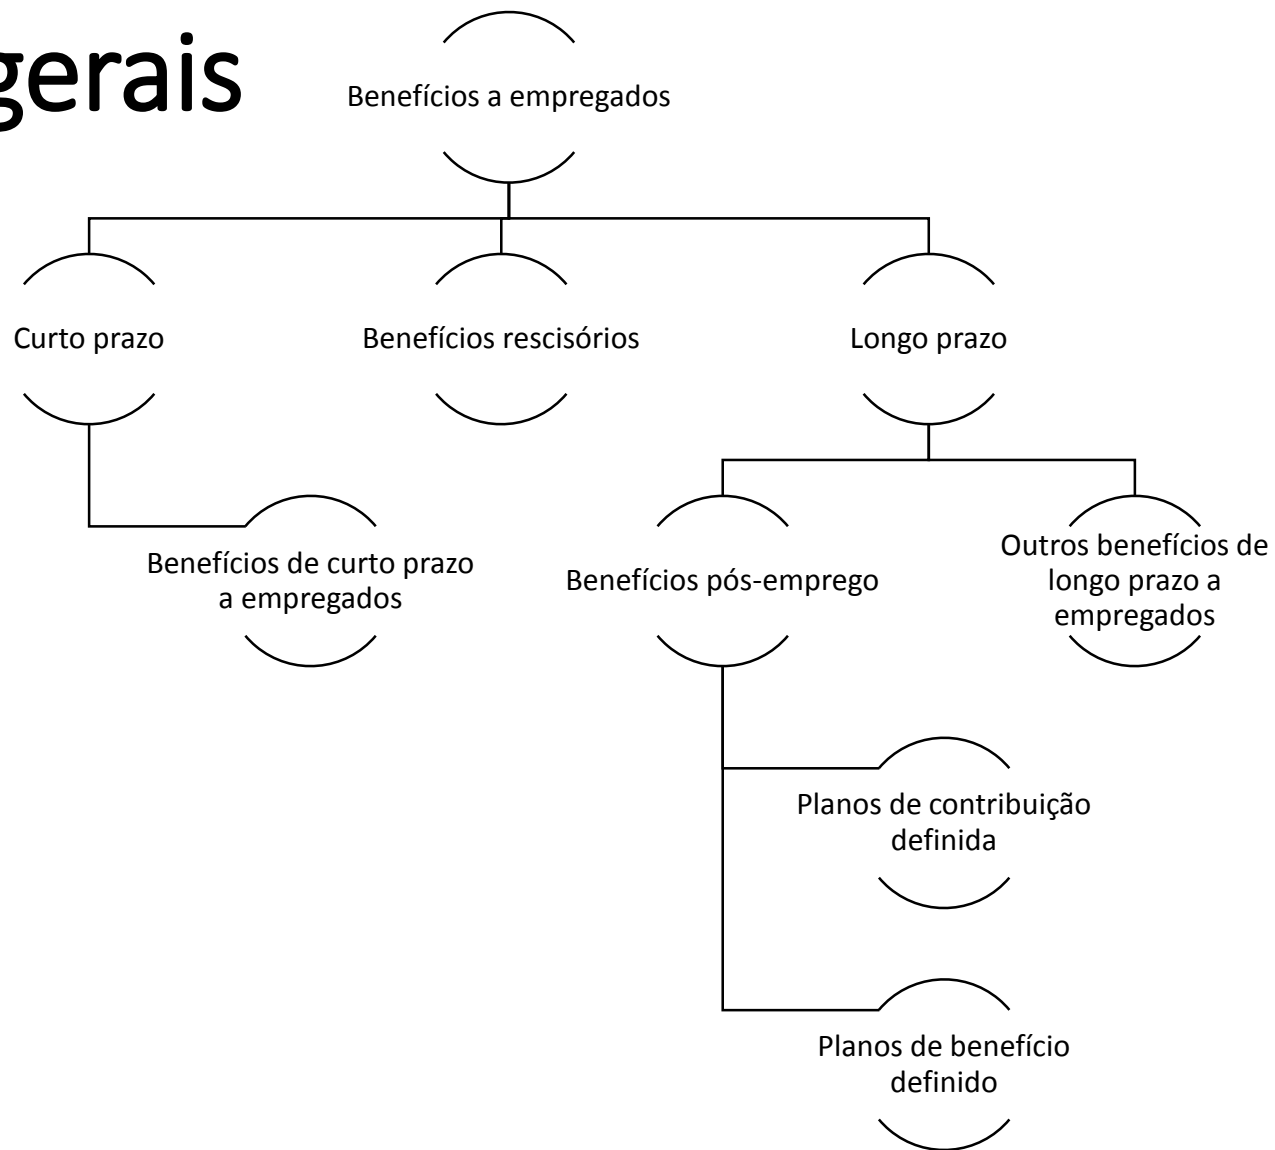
gerais

Benefícios a empregados

Curto prazo

Benefícios rescisórios

Longo prazo

Benefícios de curto prazo a empregados

Benefícios pós-emprego

Outros benefícios de longo prazo a empregados

Planos de contribuição definida

Planos de benefício definido